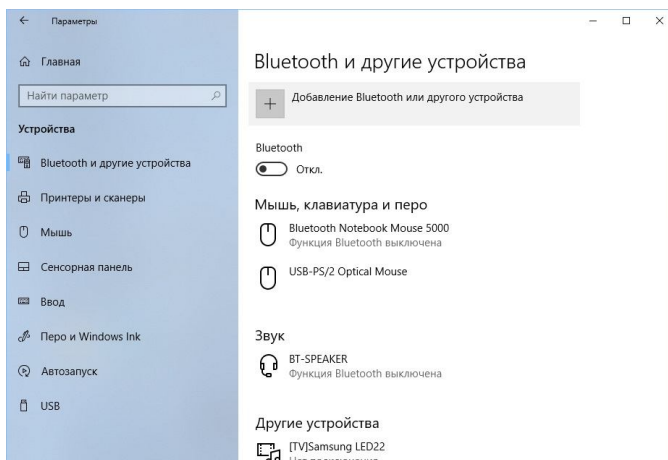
← Параметры

— □ ×

Главная

Найти параметр

Устройства

Bluetooth и другие устройства

Принтеры и сканеры

Мышь

Сенсорная панель

Ввод

Перо и Windows Ink

Автозапуск

USB

Bluetooth и другие устройства

+ Добавление Bluetooth или другого устройства

Bluetooth

Откл.

Мышь, клавиатура и перо

Bluetooth Notebook Mouse 5000
Функция Bluetooth выключена

USB-PS/2 Optical Mouse

Звук

BT-SPEAKER
Функция Bluetooth выключена

Другие устройства

[TV]Samsung LED22
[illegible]